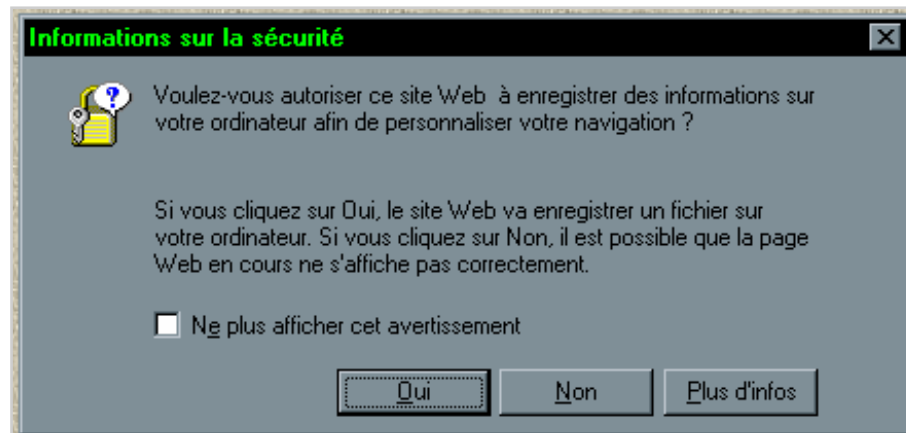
Informations sur la sécurité

Voulez-vous autoriser ce site Web à enregistrer des informations sur votre ordinateur afin de personnaliser votre navigation ?

Si vous cliquez sur Oui, le site Web va enregistrer un fichier sur votre ordinateur. Si vous cliquez sur Non, il est possible que la page Web en cours ne s'affiche pas correctement.

Ne plus afficher cet avertissement

Oui

Non

Plus d'infos